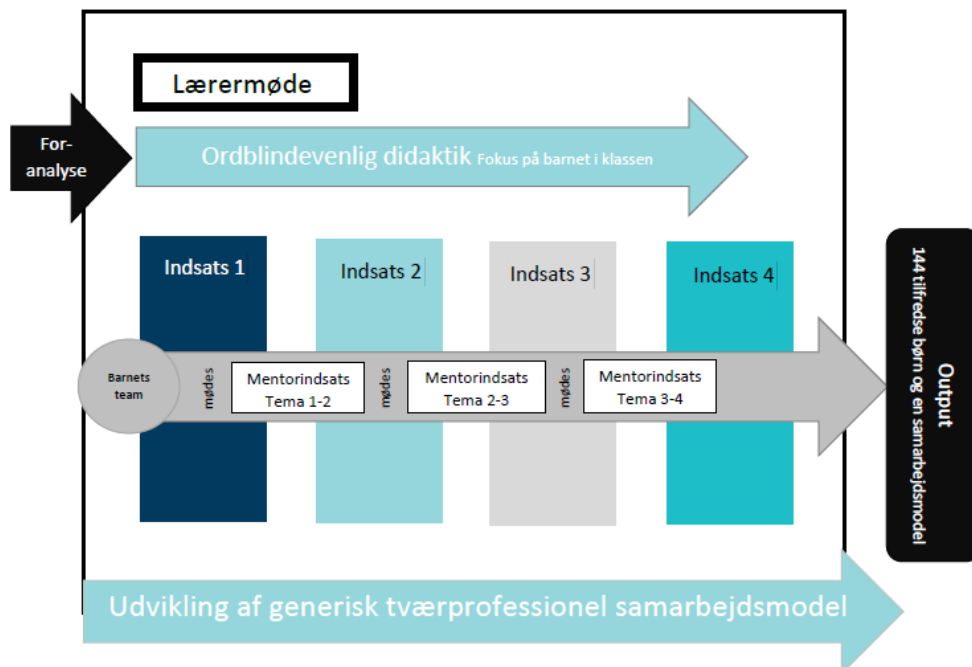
Lærermøde

For-analyse

Ordblindevenlig didaktik Fokus på barnet i klassen

Indsats 1

Indsats 2

Indsats 3

Indsats 4

Barnets team

møde

Mentorindsats Tema 1-2

møde

Mentorindsats Tema 2-3

møde

Mentorindsats Tema 3-4

Output
144 tilfredse børn og en samarbejdsmodel

Udvikling af generisk tværprofessionel samarbejdsmodel